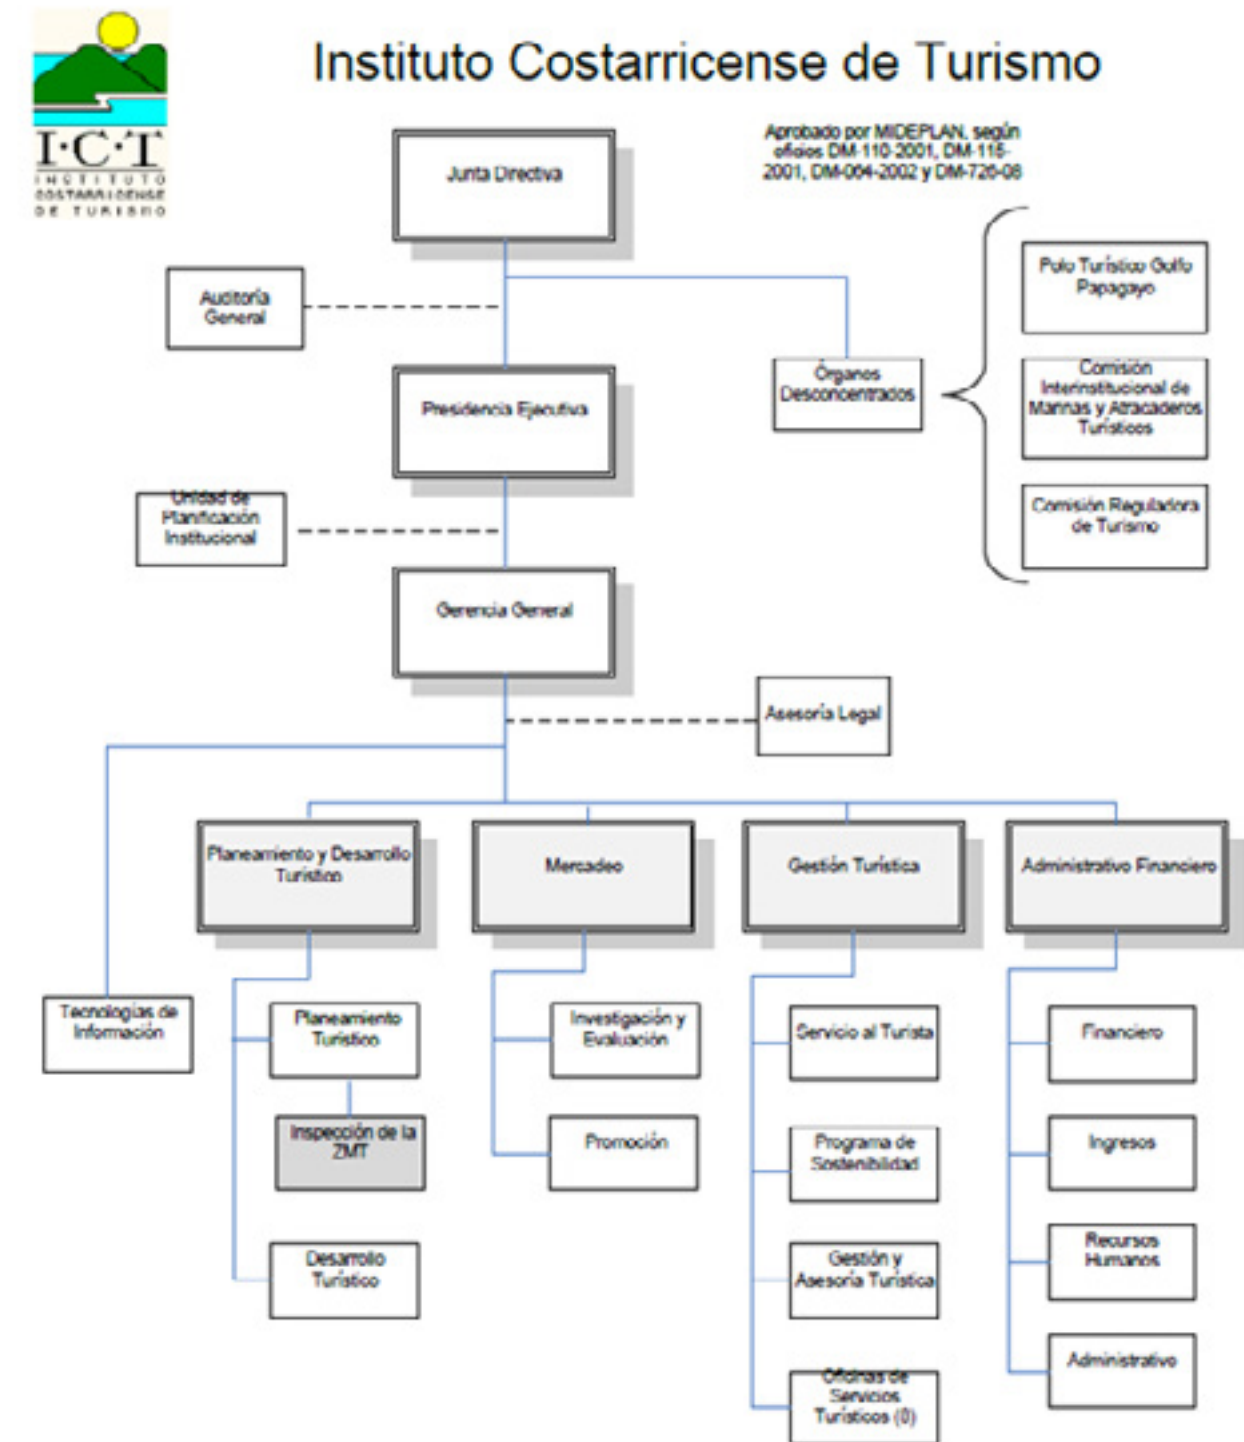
I·C·T
INSTITUTO COSTARRICENSE DE TURISMO

Instituto Costarricense de Turismo

Aprobado por MIDEPLAN, según oficios DM-110-2001, DM-115-2001, DM-064-2002 y DM-720-08

Junta Directiva

Auditoría General

Órganos Desconcentrados

Polo Turístico Golfo Papagayo

Comisión Interinstitucional de Marinas y Atracaderos Turísticos

Comisión Reguladora de Turismo

Presidencia Ejecutiva

Unidad de Planificación Institucional

Gerencia General

Asesoría Legal

Planeamiento y Desarrollo Turístico

Mercadeo

Gestión Turística

Administrativo Financiero

Tecnologías de Información

Planeamiento Turístico

Inspección de la ZMT

Desarrollo Turístico

Investigación y Evaluación

Promoción

Servicio al Turista

Programa de Sostenibilidad

Gestión y Asesoría Turística

Oficinas de Servicios Turísticos (0)

Financiero

Ingresos

Recursos Humanos

Administrativo